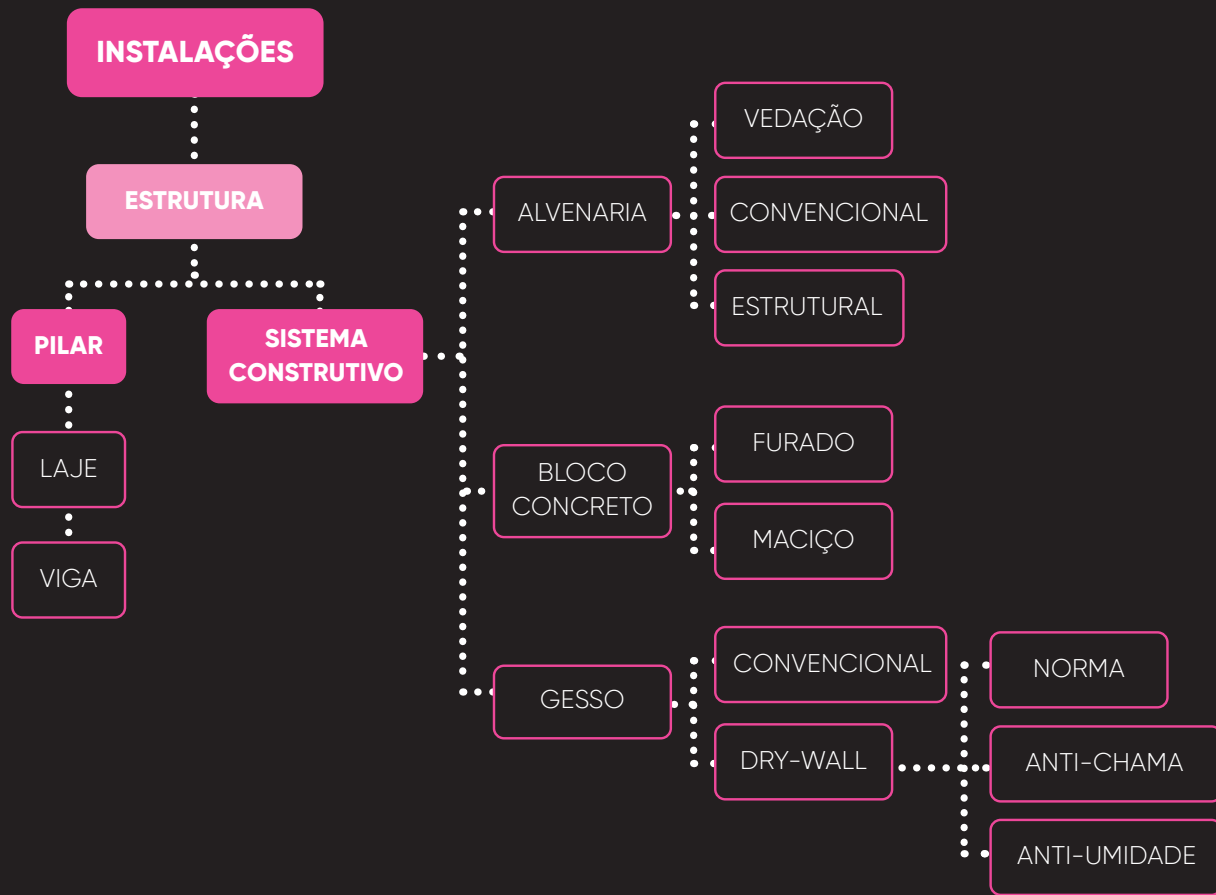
INSTALAÇÕES

ESTRUTURA

PILAR

LAJE

VIGA

SISTEMA CONSTRUTIVO

ALVENARIA

VEDAÇÃO

CONVENCIONAL

ESTRUTURAL

BLOCO CONCRETO

FURADO

MACIÇO

GESSO

CONVENCIONAL

DRY-WALL

NORMA

ANTI-CHAMA

ANTI-UMIDADE